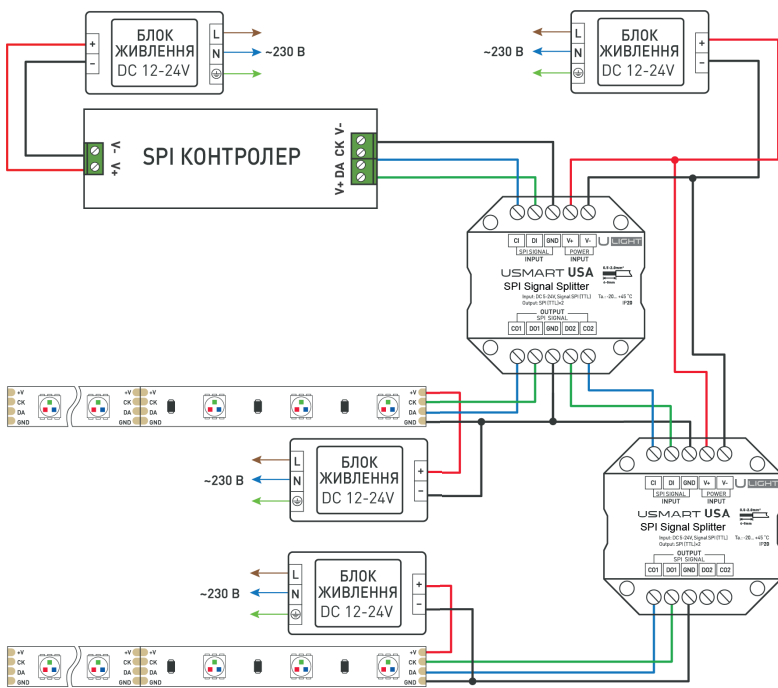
+
-
БЛОК ЖИВЛЕННЯ DC 12-24V
L
N
~230 В

~230 В
L
N
БЛОК ЖИВЛЕННЯ DC 12-24V
+
-

V-
V+
SPI КОНТРОЛЕР
V+ DA CK V-

CI DI GND V+ V-
SPI SIGNAL INPUT
POWER INPUT
U LIGHT
USMART USA
SPI Signal Splitter
Input: DC 5-24V, Signal SPI (TTL)
Output: SPI (TTL)×2
Ta: -20... +45 °C
IP20
OUTPUT
SPI SIGNAL
CO1 DO1 GND DO2 CO2

+V
CK
DA
GND
+V
CK
DA
GND
+V
CK
DA
GND

~230 В
L
N
БЛОК ЖИВЛЕННЯ DC 12-24V
+
-

CI DI GND V+ V-
SPI SIGNAL INPUT
POWER INPUT
U LIGHT
USMART USA
SPI Signal Splitter
Input: DC 5-24V, Signal SPI (TTL)
Output: SPI (TTL)×2
Ta: -20... +45 °C
IP20
OUTPUT
SPI SIGNAL
CO1 DO1 GND DO2 CO2

~230 В
L
N
БЛОК ЖИВЛЕННЯ DC 12-24V
+
-

+V
CK
DA
GND
+V
CK
DA
GND
+V
CK
DA
GND